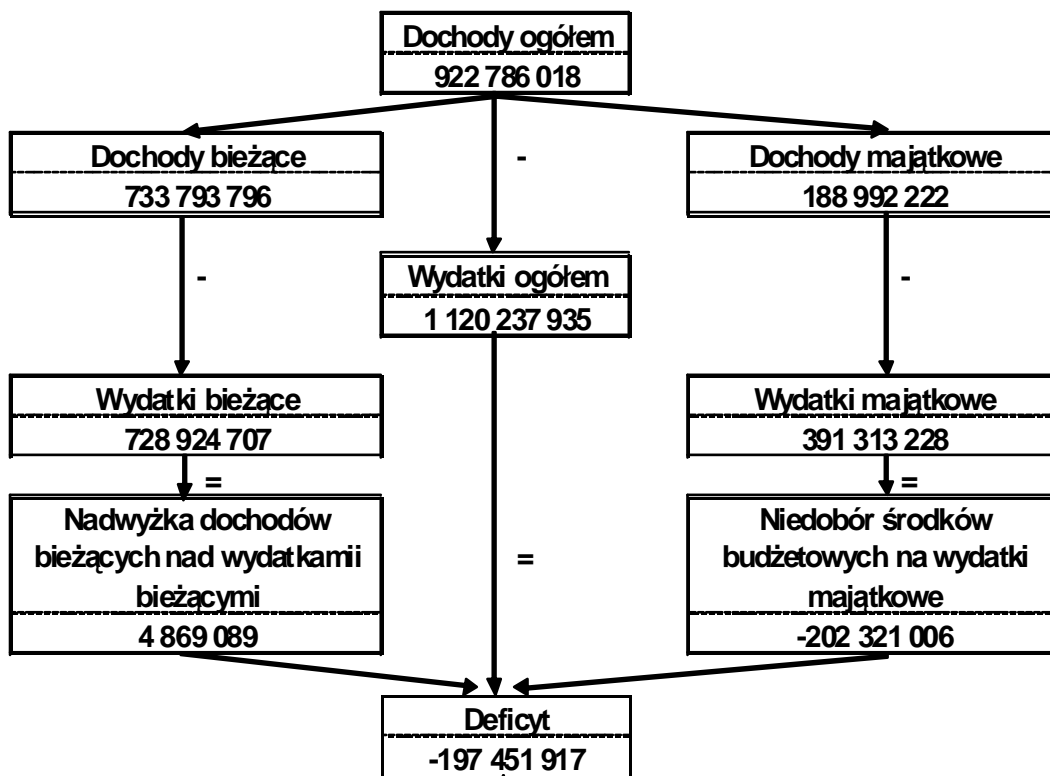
Dochody ogółem
922 786 018

Dochody bieżące
733 793 796

-

Dochody majątkowe
188 992 222

-

Wydatki ogółem
1 120 237 935

-

Wydatki bieżące
728 924 707

=

Wydatki majątkowe
391 313 228

=

Nadwyżka dochodów bieżących nad wydatkamii bieżącymi
4 869 089

=

Niedobór środków budżetowych na wydatki majątkowe
-202 321 006

Deficyt
-197 451 917